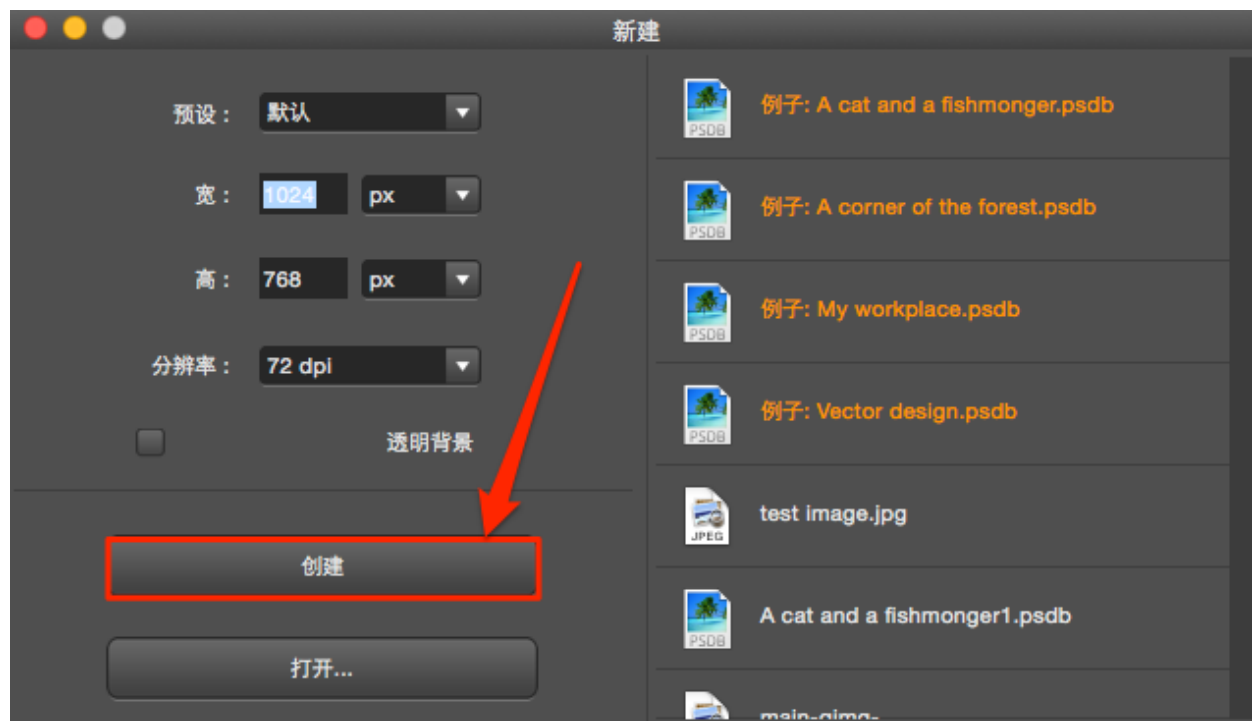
新建

预设： 默认

宽： 1024 px

高： 768 px

分辨率： 72 dpi

透明背景

创建

打开...

PSDB 例子: A cat and a fishmonger.psdb

PSDB 例子: A corner of the forest.psdb

PSDB 例子: My workplace.psdb

PSDB 例子: Vector design.psdb

JPEG test image.jpg

PSDB A cat and a fishmonger1.psdb

main-gimg-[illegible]